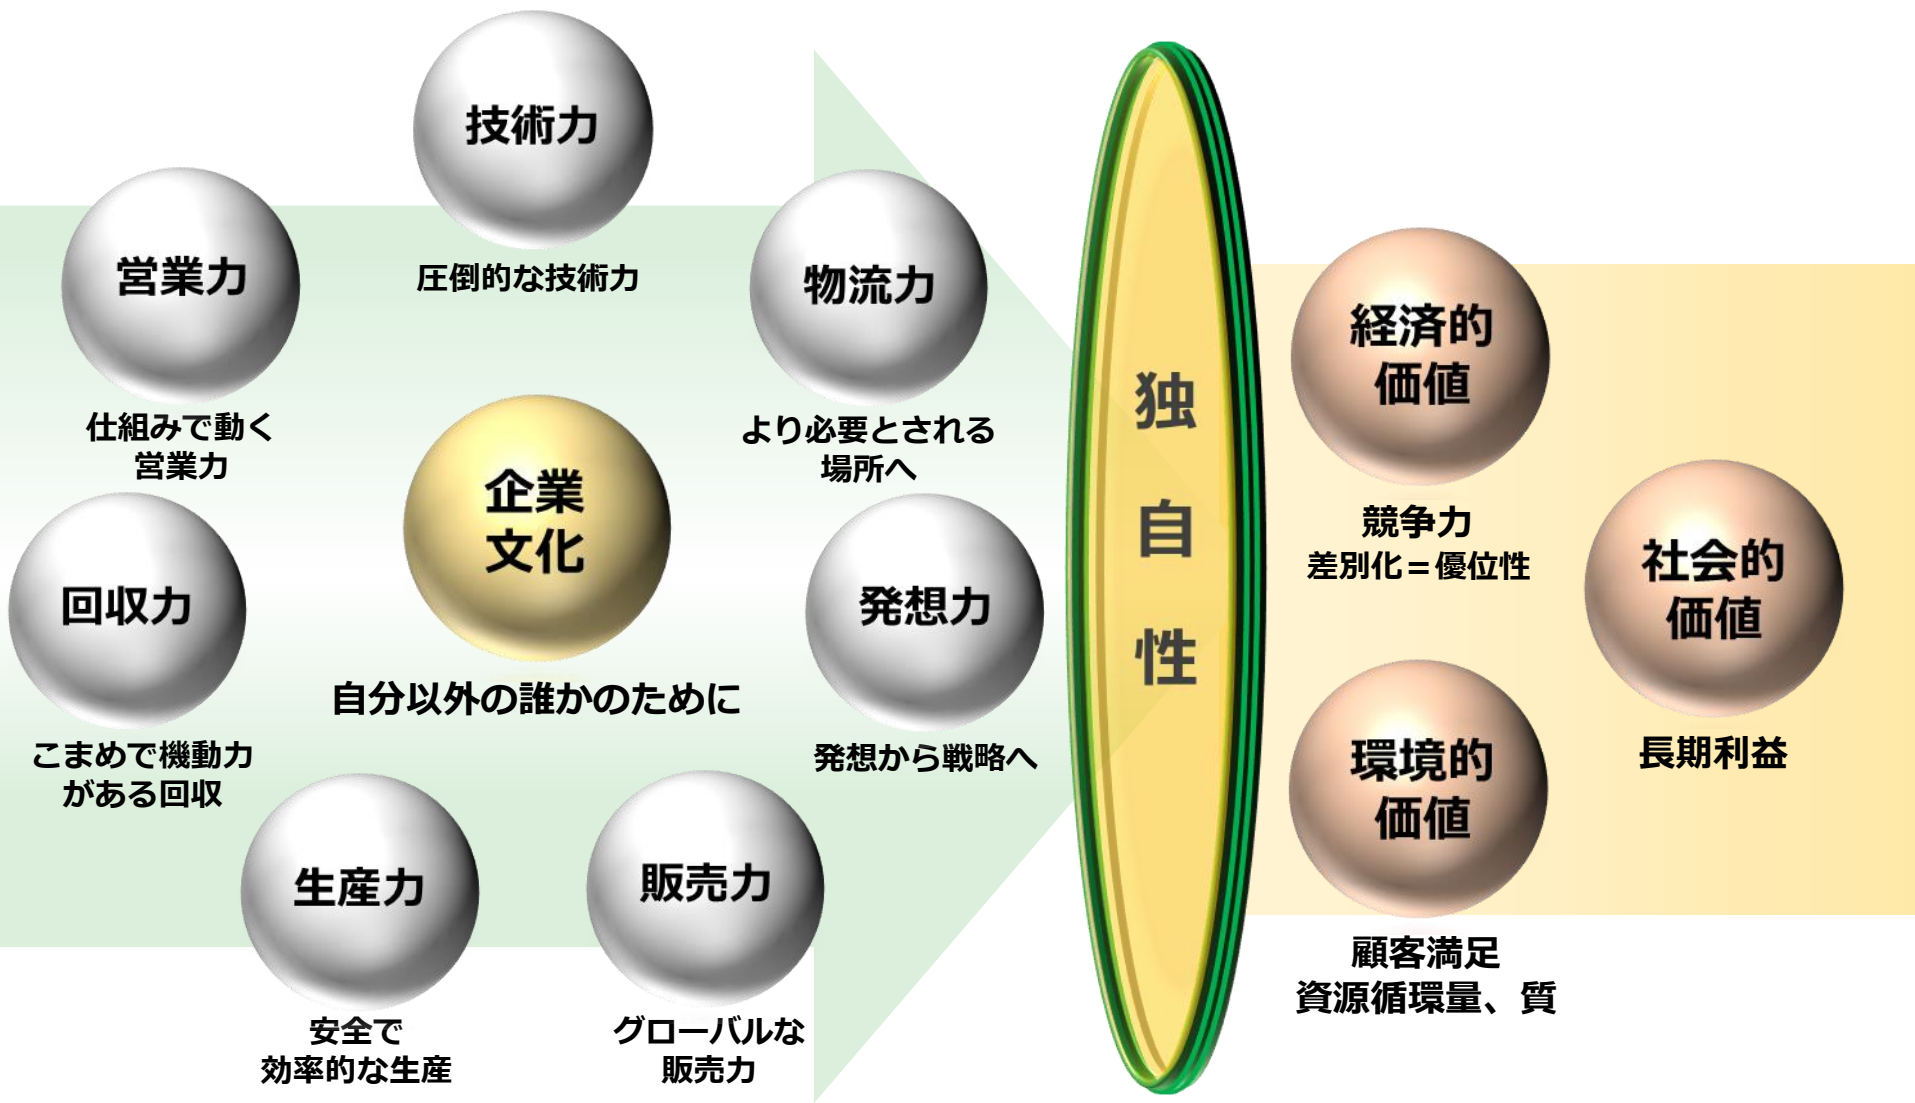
技術力

圧倒的な技術力

営業力

仕組みで動く営業力

物流力

より必要とされる場所へ

企業文化

自分以外の誰かのために

回収力

こまめで機動力がある回収

発想力

発想から戦略へ

生産力

安全で効率的な生産

販売力

グローバルな販売力

独自性

経済的価値

競争力
差別化＝優位性

社会的価値

長期利益

環境的価値

顧客満足
資源循環量、質